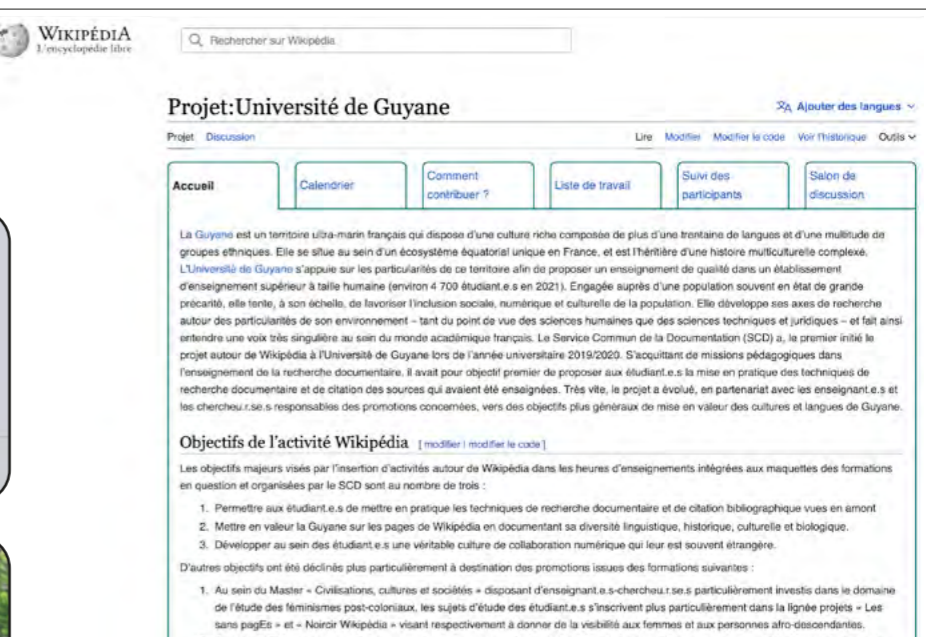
WIKIPÉDIA
L'encyclopédie libre

Rechercher sur Wikipédia

Projet:Université de Guyane

Ajouter des langues

Projet Discussion

Lire Modifier Modifier le code Voir l'historique Outils

| Accueil | Calendrier | Comment contribuer ? | Liste de travail | Suivi des participants | Salon de discussion |
|---|---|---|---|---|---|

La Guyane est un territoire ultra-marin français qui dispose d'une culture riche composée de plus d'une trentaine de langues et d'une multitude de groupes ethniques. Elle se situe au sein d'un écosystème équatorial unique en France, et est l'héritière d'une histoire multiculturelle complexe. L'Université de Guyane s'appuie sur les particularités de ce territoire afin de proposer un enseignement de qualité dans un établissement d'enseignement supérieur à taille humaine (environ 4 700 étudiant.e.s en 2021). Engagée auprès d'une population souvent en état de grande précarité, elle tente, à son échelle, de favoriser l'inclusion sociale, numérique et culturelle de la population. Elle développe ses axes de recherche autour des particularités de son environnement – tant du point de vue des sciences humaines que des sciences techniques et juridiques – et fait ainsi entendre une voix très singulière au sein du monde académique français. Le Service Commun de la Documentation (SCD) a, le premier initié le projet autour de Wikipédia à l'Université de Guyane lors de l'année universitaire 2019/2020. S'acquittant de missions pédagogiques dans l'enseignement de la recherche documentaire, il avait pour objectif premier de proposer aux étudiant.e.s la mise en pratique des techniques de recherche documentaire et de citation des sources qui avaient été enseignées. Très vite, le projet a évolué, en partenariat avec les enseignant.e.s et les chercheu.r.se.s responsables des promotions concernées, vers des objectifs plus généraux de mise en valeur des cultures et langues de Guyane.

Objectifs de l'activité Wikipédia [modifier | modifier le code]

Les objectifs majeurs visés par l'insertion d'activités autour de Wikipédia dans les heures d'enseignements intégrées aux maquettes des formations en question et organisées par le SCD sont au nombre de trois :

1. Permettre aux étudiant.e.s de mettre en pratique les techniques de recherche documentaire et de citation bibliographique vues en amont
2. Mettre en valeur la Guyane sur les pages de Wikipédia en documentant sa diversité linguistique, historique, culturelle et biologique.
3. Développer au sein des étudiant.e.s une véritable culture de collaboration numérique qui leur est souvent étrangère.

D'autres objectifs ont été déclinés plus particulièrement à destination des promotions issues des formations suivantes :

1. Au sein du Master « Civilisations, cultures et sociétés » disposant d'enseignant.e.s-chercheu.r.se.s particulièrement investis dans le domaine de l'étude des féminismes post-coloniaux, les sujets d'étude des étudiant.e.s s'inscrivent plus particulièrement dans la lignée projets « Les sans pagEs » et « Noircir Wikipédia » visant respectivement à donner de la visibilité aux femmes et aux personnes afro-descendantes.